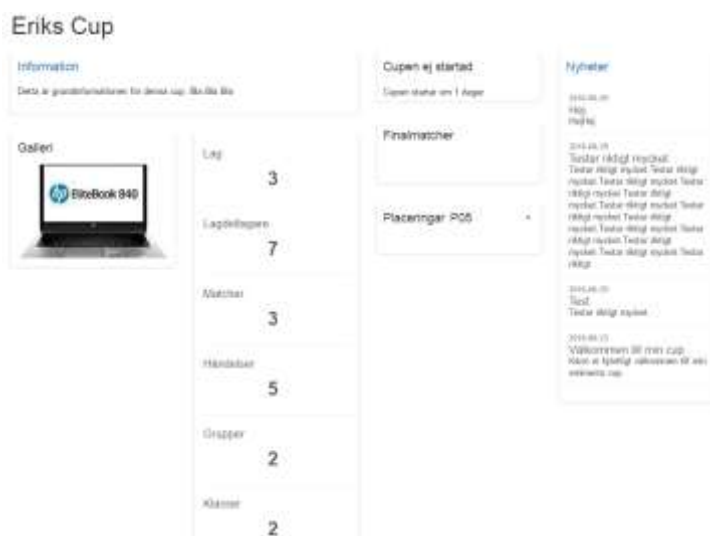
Eriks Cup

Information

Detta är grundinformationen för denna cup. Bla Bla Bla

Galleri

EliteBook 840

Lag
3

Lagdeltagare
7

Matcher
3

Händelser
5

Grupper
2

Klasser
2

Cupen ej startad

Cupen startar om 1 dagar

Finalmatcher

Placeringar P05

Nyheter

2015-06-30
Hej
Hejhej

2015-06-18
Testar riktigt mycket
Testar riktigt mycket Testar riktigt mycket Testar riktigt mycket Testar riktigt mycket Testar riktigt mycket Testar riktigt mycket Testar riktigt mycket Testar riktigt mycket Testar riktigt mycket Testar riktigt mycket Testar riktigt mycket Testar riktigt mycket Testar riktigt

2015-06-15
Test
Testar riktigt mycket

2015-06-13
Välkommen till min cup
Kom in hjärtligt välkommen till min enkla cup.